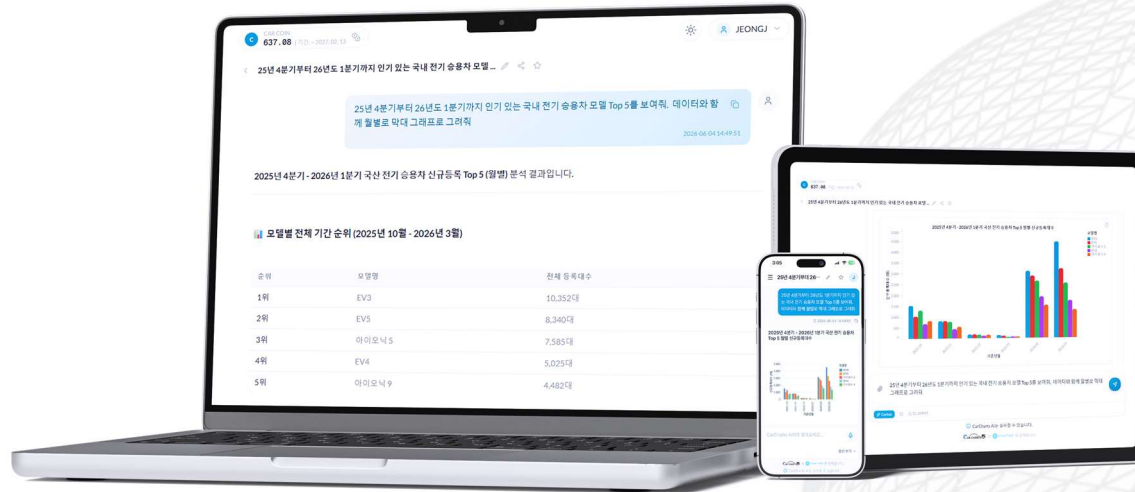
CAR CORN
637.08

JEONGJ

25년 4분기부터 26년도 1분기까지 인기 있는 국내 전기 승용차 모델...

25년 4분기부터 26년도 1분기까지 인기 있는 국내 전기 승용차 모델 Top 5를 보여줘. 데이터와 함께 월별로 막대 그래프로 그려줘

2026-06-04 14:49:51

2025년 4분기 - 2026년 1분기 국산 전기 승용차 신규등록 Top 5 (월별) 분석 결과입니다.

📊 모델별 전체 기간 순위 (2025년 10월 - 2026년 3월)

| 순위 | 모델명 | 전체 등록대수 |
|---|---|---|
| 1위 | EV3 | 10,352대 |
| 2위 | EV5 | 8,340대 |
| 3위 | 아이오닉 5 | 7,585대 |
| 4위 | EV4 | 5,025대 |
| 5위 | 아이오닉 9 | 4,482대 |

3:05
25년 4분기부터 26...

2025년 4분기 - 2026년 1분기 국산 전기 승용차 Top 5 월별 신규등록대수

25년 4분기부터 26년도 1분기까지 인기 있는 국내 전기 승용차 모델 Top 5를 보여줘. 데이터와 함께 월별로 막대 그래프로 그려줘

2025년 4분기 - 2026년 1분기 국산 전기 승용차 Top 5 월별 신규등록대수

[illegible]